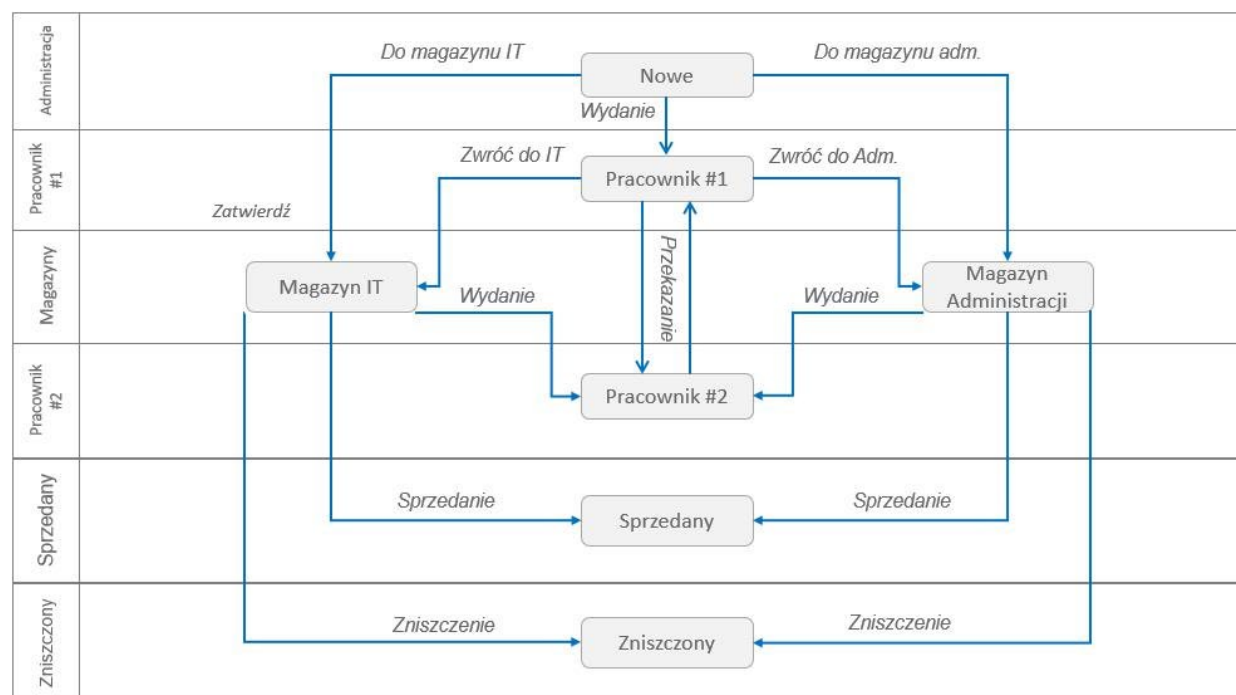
Administracja

Do magazynu IT

Nowe

Do magazynu adm.

Wydanie

Pracownik #1

Zwróć do IT

Pracownik #1

Zwróć do Adm.

Zatwierdź

Magazyny

Magazyn IT

Przekazanie

Magazyn Administracji

Wydanie

Wydanie

Pracownik #2

Pracownik #2

Sprzedany

Sprzedanie

Sprzedany

Sprzedanie

Zniszczony

Zniszczenie

Zniszczony

Zniszczenie